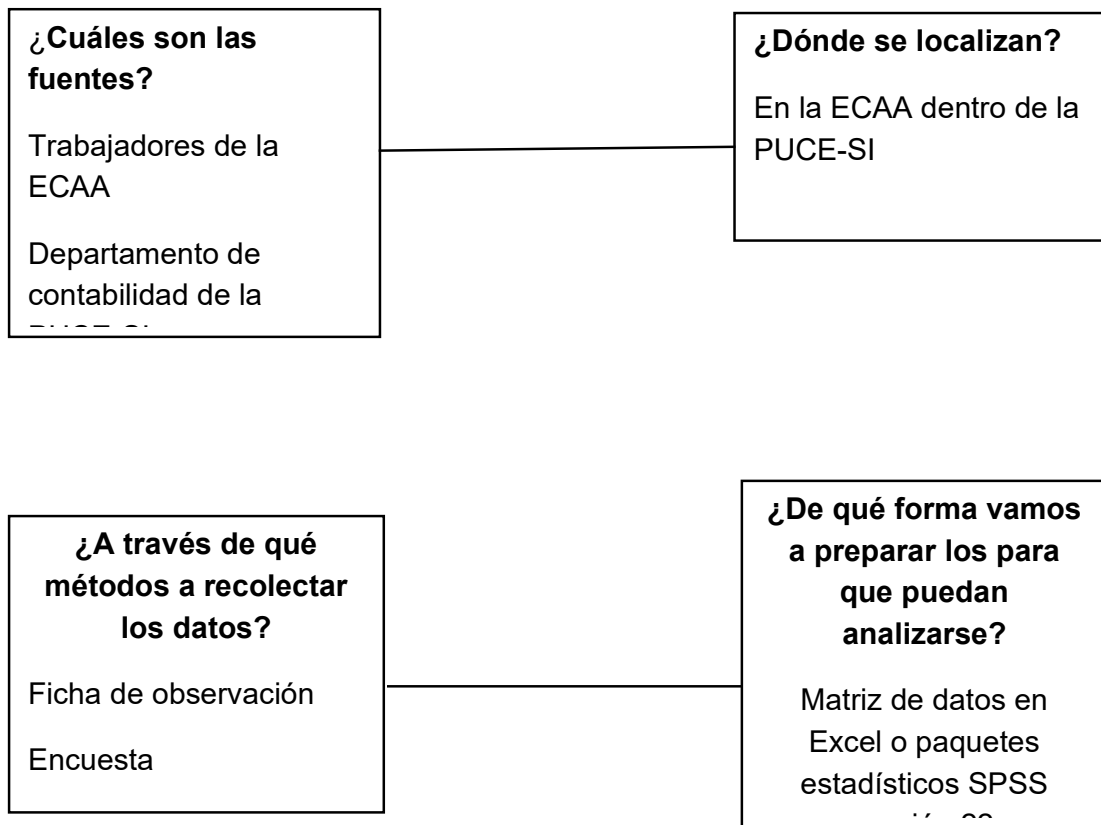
¿Cuáles son las fuentes?

Trabajadores de la ECAA

Departamento de contabilidad de la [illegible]

¿Dónde se localizan?

En la ECAA dentro de la PUCE-SI

¿A través de qué métodos a recolectar los datos?

Ficha de observación

Encuesta

¿De qué forma vamos a preparar los para que puedan analizarse?

Matriz de datos en Excel o paquetes estadísticos SPSS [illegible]